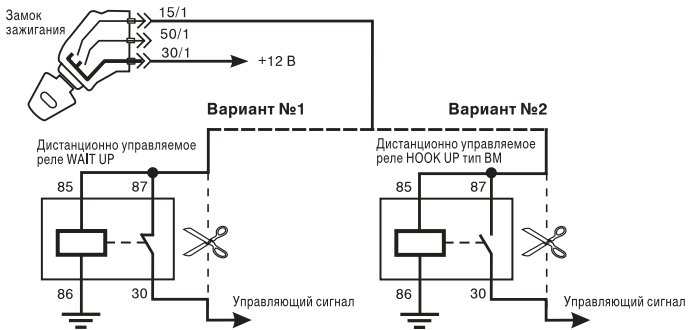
Замок зажигания

15/1

50/1

30/1

+12 В

Вариант №1

Вариант №2

Дистанционно управляемое реле WAIT UP

85

87

86

30

Управляющий сигнал

Дистанционно управляемое реле HOOK UP тип ВМ

85

87

86

30

Управляющий сигнал